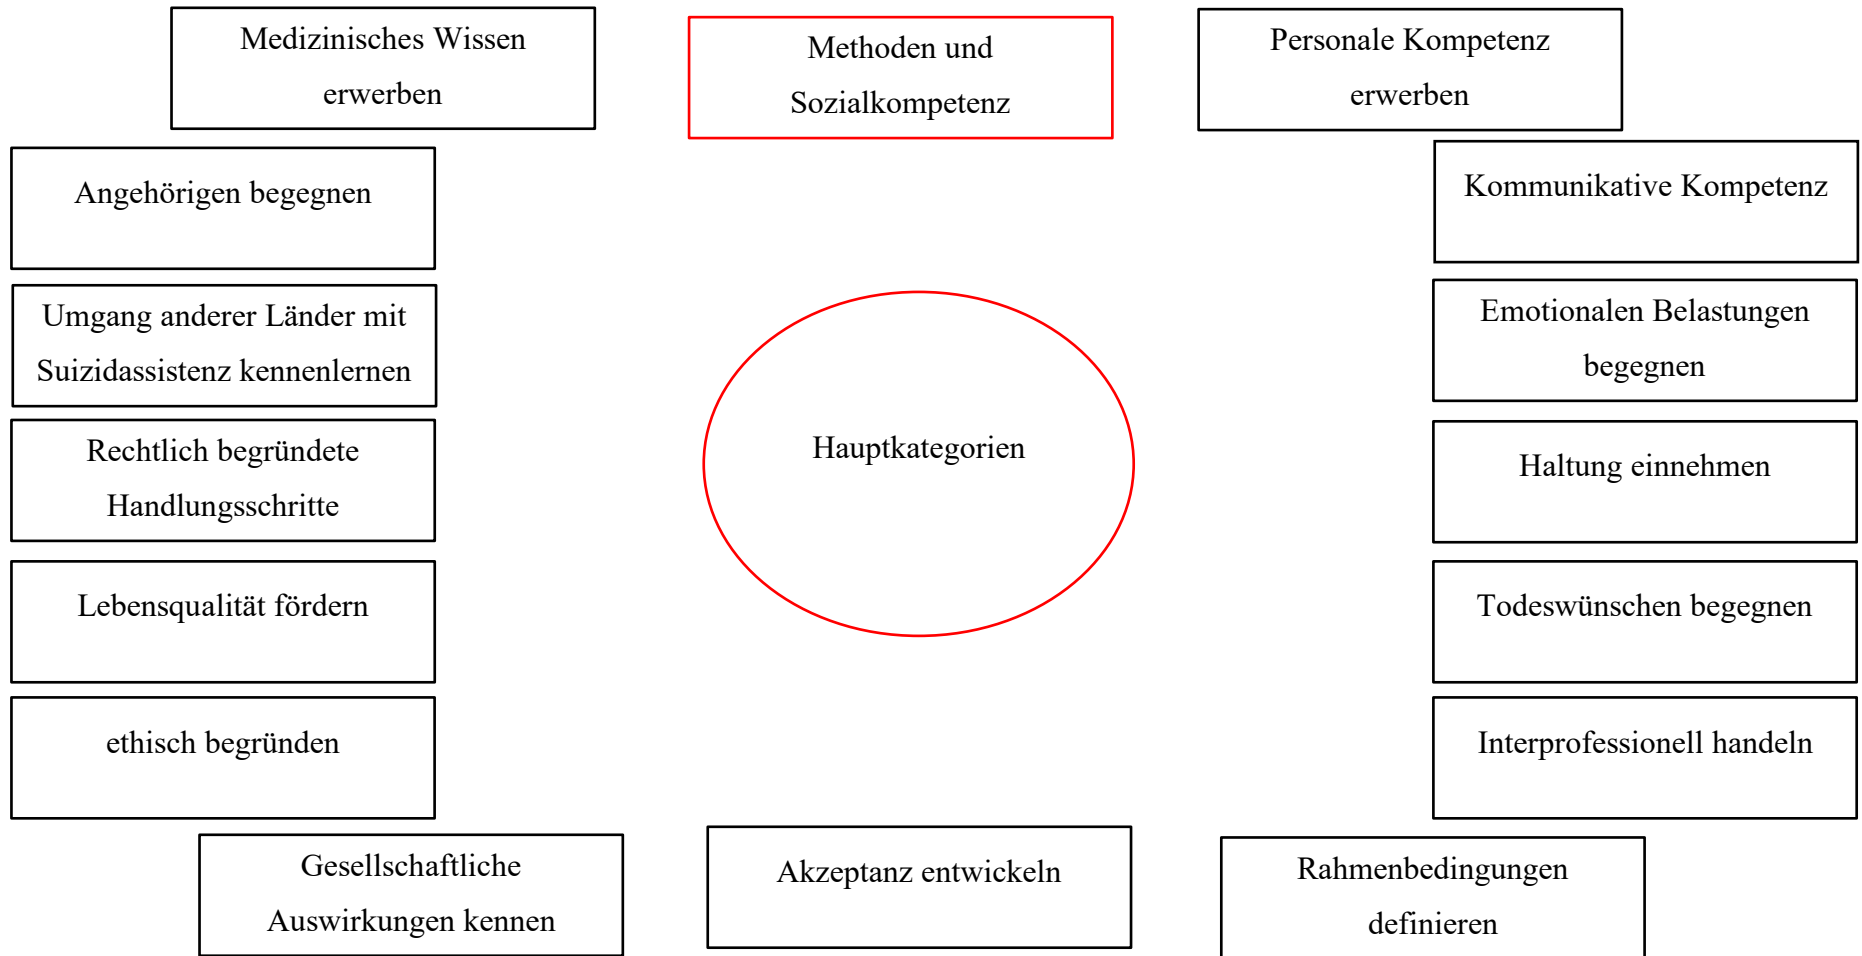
Medizinisches Wissen erwerben

Methoden und Sozialkompetenz

Personale Kompetenz erwerben

Angehörigen begegnen

Kommunikative Kompetenz

Umgang anderer Länder mit Suizidassistenz kennenlernen

Emotionalen Belastungen begegnen

Hauptkategorien

Rechtlich begründete Handlungsschritte

Haltung einnehmen

Lebensqualität fördern

Todeswünschen begegnen

ethisch begründen

Interprofessionell handeln

Gesellschaftliche Auswirkungen kennen

Akzeptanz entwickeln

Rahmenbedingungen definieren